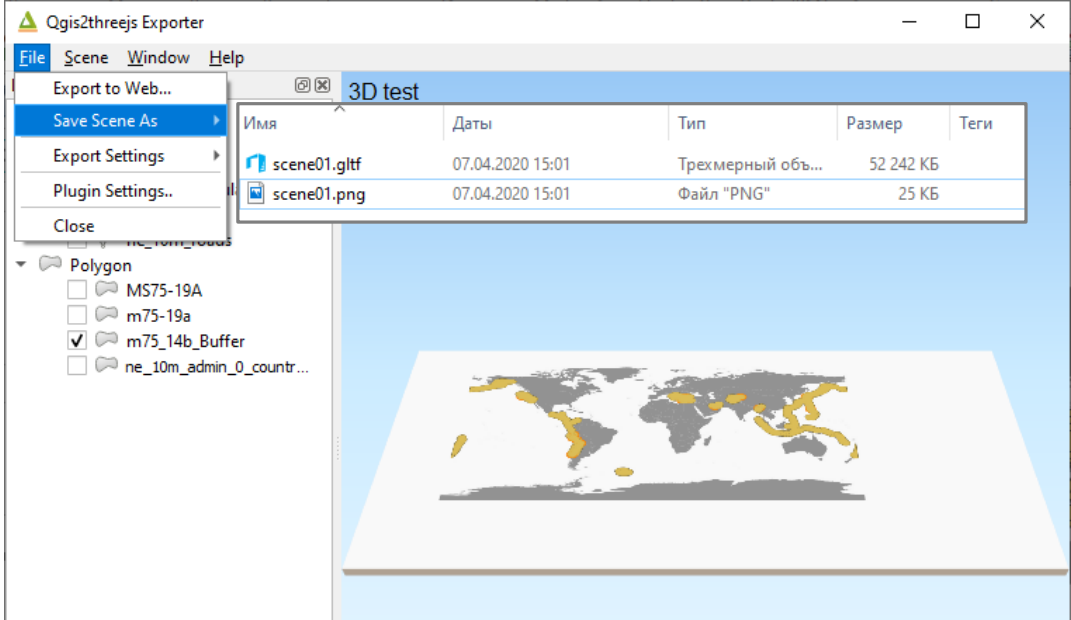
Qgis2threejs Exporter

File Scene Window Help

Export to Web...
Save Scene As
Export Settings
Plugin Settings..
Close

3D test

| Имя | Даты | Тип | Размер | Теги |
|---|---|---|---|---|
| scene01.gltf | 07.04.2020 15:01 | Трехмерный объ... | 52 242 КБ | |
| scene01.png | 07.04.2020 15:01 | Файл "PNG" | 25 КБ | |

ne_10m_roads
Polygon
MS75-19A
m75-19a
m75_14b_Buffer
ne_10m_admin_0_countr...